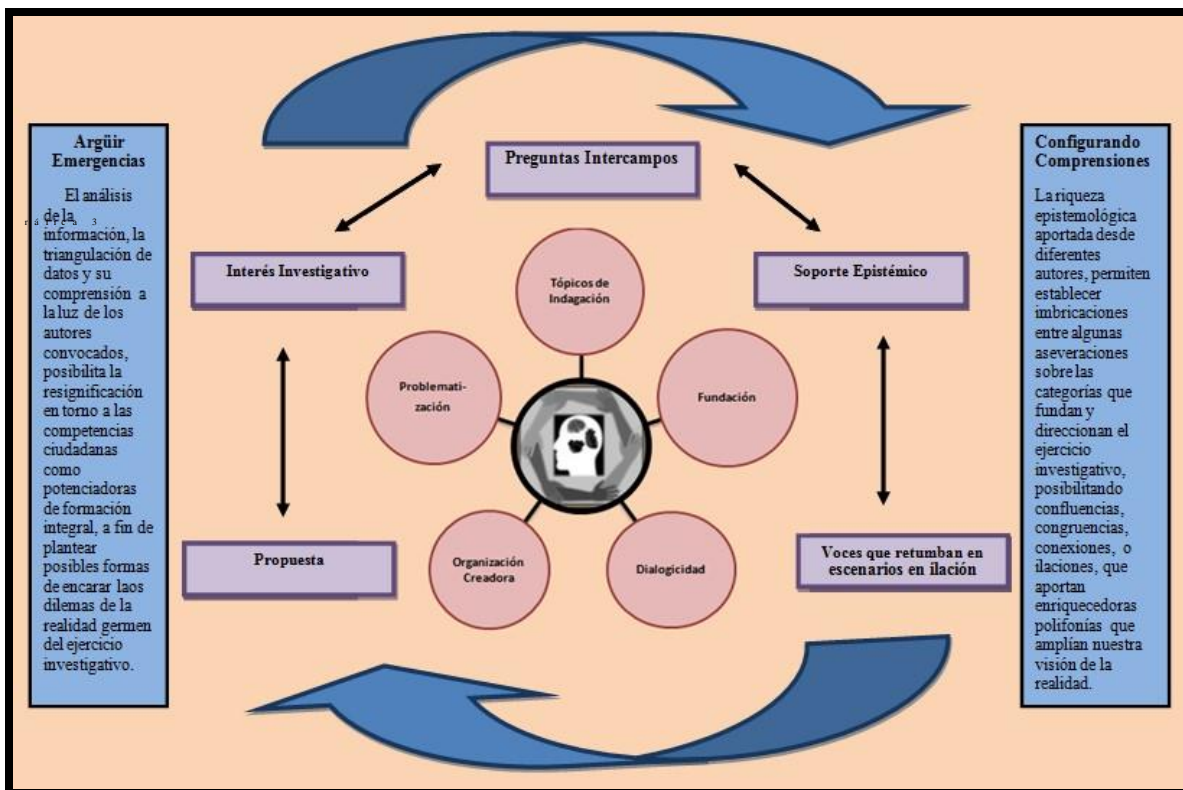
Argüir Emergencias

El análisis de la información, la triangulación de datos y su comprensión a la luz de los autores convocados, posibilita la resignificación en torno a las competencias ciudadanas como potenciadoras de formación integral, a fin de plantear posibles formas de encarar laos dilemas de la realidad germen del ejercicio investigativo.

Preguntas Intercampos

Interés Investigativo

Soporte Epistémico

Tópicos de Indagación

Problematización

Fundación

Organización Creadora

Dialogicidad

Propuesta

Voces que retumban en escenarios en ilación

Configurando Comprensiones

La riqueza epistemológica aportada desde diferentes autores, permiten establecer imbricaciones entre algunas aseveraciones sobre las categorías que fundan y direccionan el ejercicio investigativo, posibilitando confluencias, congruencias, conexiones, o ilaciones, que aportan enriquecedoras polifonías que amplían nuestra visión de la realidad.